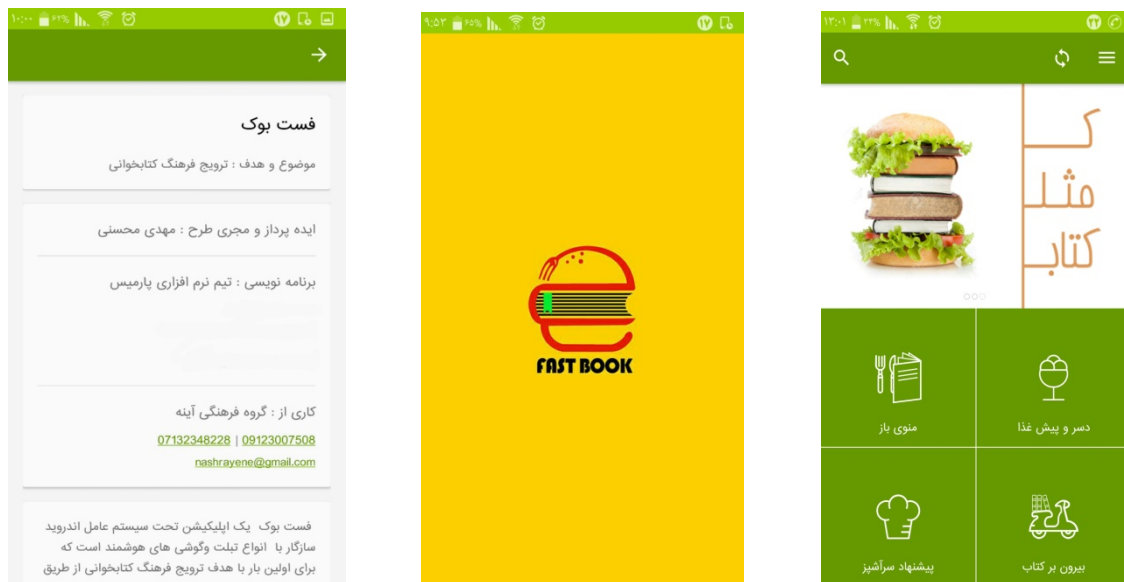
۱۰:۰۰ ۶۲% ۱۷

فست بوک

موضوع و هدف : ترویج فرهنگ کتابخوانی

ایده پرداز و مجری طرح : مهدی محسنی

برنامه نویسی : تیم نرم افزاری پارمیس

کاری از : گروه فرهنگی آینه

07132348228 | 09123007508

nashrayene@gmail.com

فست بوک یک اپلیکیشن تحت سیستم عامل اندروید سازگار با انواع تبلت وگوشی های هوشمند است که برای اولین بار با هدف ترویج فرهنگ کتابخوانی از طریق

۹:۵۳ ۶۵% ۱۷

FAST BOOK

۱۳:۰۱ ۲۳% ۱۲

ک مثل کتاب

منوی باز

دسر و پیش غذا

پیشنهاد سرآشپز

بیرون بر کتاب